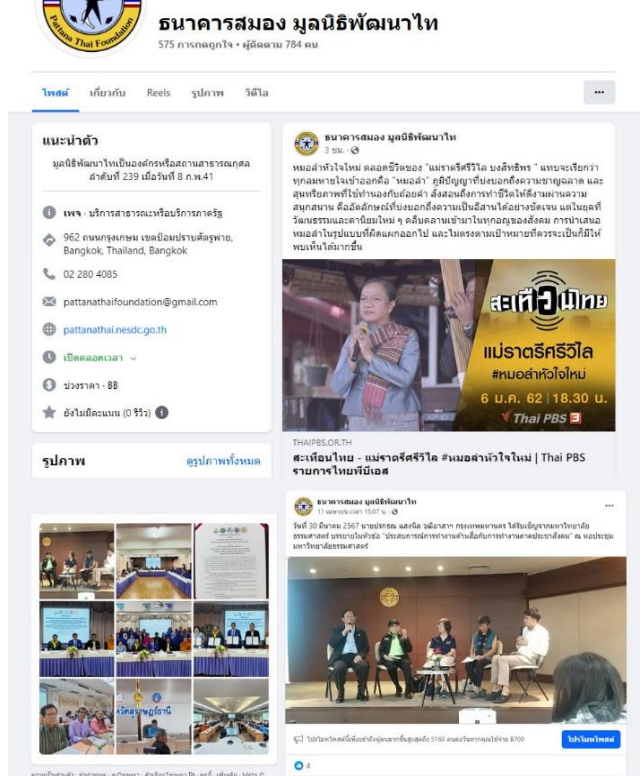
Pattana Thai Foundation

ธนาคารสมอง มูลนิธิพัฒนาไท

575 การกดถูกใจ • ผู้ติดตาม 784 คน

โพสต์ เกี่ยวกับ Reels รูปภาพ วิดีโอ

...

แนะนำตัว

มูลนิธิพัฒนาไทเป็นองค์กรหรือสถานสาธารณกุศล ลำดับที่ 239 เมื่อวันที่ 8 ก.พ.41

เพจ · บริการสาธารณะหรือบริการภาครัฐ

962 ถนนกรุงเกษม เขตป้อมปราบศัตรูพ่าย, Bangkok, Thailand, Bangkok

02 280 4085

pattanathaifoundation@gmail.com

pattanathai.nesdc.go.th

เปิดตลอดเวลา

ช่วงราคา · ฿฿

ยังไม่มีคะแนน (0 รีวิว)

รูปภาพ

ดูรูปภาพทั้งหมด

ธนาคารสมอง มูลนิธิพัฒนาไท
3 ชม. ·

หมอลำหัวใจใหม่ ตลอดชีวิตของ "แม่ราตรีศรีวิไล บงสิทธิพร " แทบจะเรียกว่าทุกลมหายใจเข้าออกคือ "หมอลำ" ภูมิปัญญาที่บอกถึงความชาญฉลาด และสุนทรียภาพที่ใช้ทำนองกับถ้อยคำ สั่งสอนถึงการทำชีวิตให้ดีงามผ่านความสนุกสนาน คืออัตลักษณ์ที่บอกถึงความเป็นอีสานได้อย่างชัดเจน แต่ในยุคที่วัฒนธรรมและค่านิยมใหม่ ๆ คลื่นคลานเข้ามาในทุกอณูของสังคม การนำเสนอหมอลำในรูปแบบที่ผิดแผกออกไป และไม่ตรงตามเป้าหมายที่ควรจะเป็นก็มีให้พบเห็นได้มากขึ้น

สะเทือนไทย

แม่ราตรีศรีวิไล

#หมอลำหัวใจใหม่

6 ม.ค. 62 | 18.30 น.

Thai PBS

THAIPBS.OR.TH

สะเทือนไทย - แม่ราตรีศรีวิไล #หมอลำหัวใจใหม่ | Thai PBS รายการไทยพีบีเอส

ธนาคารสมอง มูลนิธิพัฒนาไท
11 เมษายน เวลา 15:07 น. ·

วันที่ 30 มีนาคม 2567 นายปกรณ์ แสงนิล วุฒิอาสาฯ กรรมการมูลนิธิพัฒนาไท ได้รับเชิญจากมหาวิทยาลัยธรรมศาสตร์ บรรยายในหัวข้อ "ประสบการณ์การทำงานด้านสื่อกับการทำงานภาคประชาสังคม" ณ หอประชุมมหาวิทยาลัยธรรมศาสตร์

...

ไปรษณีย์ที่อยู่ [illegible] 5160 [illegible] 8700

ไปรษณีย์โพสต์

4

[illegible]